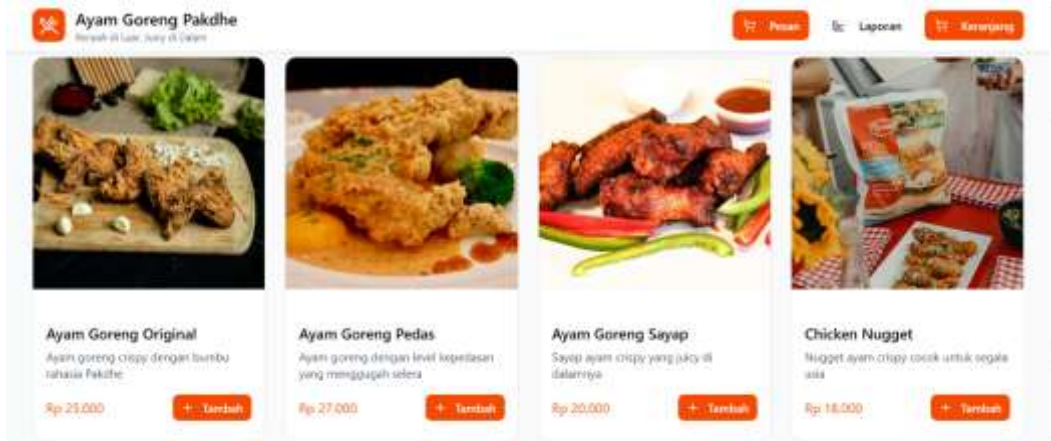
Ayam Goreng Pakdhe
Renyah di Luar, Juicy di Dalam

Pesan
Laporan
Keranjang

Ayam Goreng Original
Ayam goreng crispy dengan bumbu rahasia Pakdhe
Rp 25.000
+ Tambah

Ayam Goreng Pedas
Ayam goreng dengan level kepedasan yang menggugah selera
Rp 27.000
+ Tambah

Ayam Goreng Sayap
Sayap ayam crispy yang juicy di dalamnya
Rp 20.000
+ Tambah

Chicken Nugget
Nugget ayam crispy cocok untuk segala usia
Rp 18.000
+ Tambah